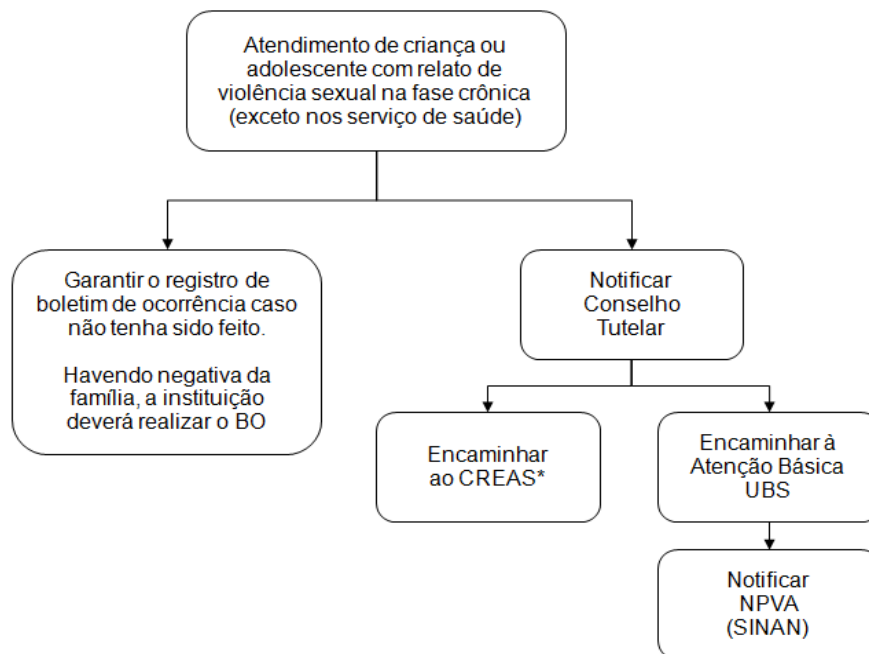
Atendimento de criança ou adolescente com relato de violência sexual na fase crônica (exceto nos serviço de saúde)

Garantir o registro de boletim de ocorrência caso não tenha sido feito.

Havendo negativa da família, a instituição deverá realizar o BO

Notificar Conselho Tutelar

Encaminhar ao CREAS*

Encaminhar à Atenção Básica UBS

Notificar NPVA (SINAN)